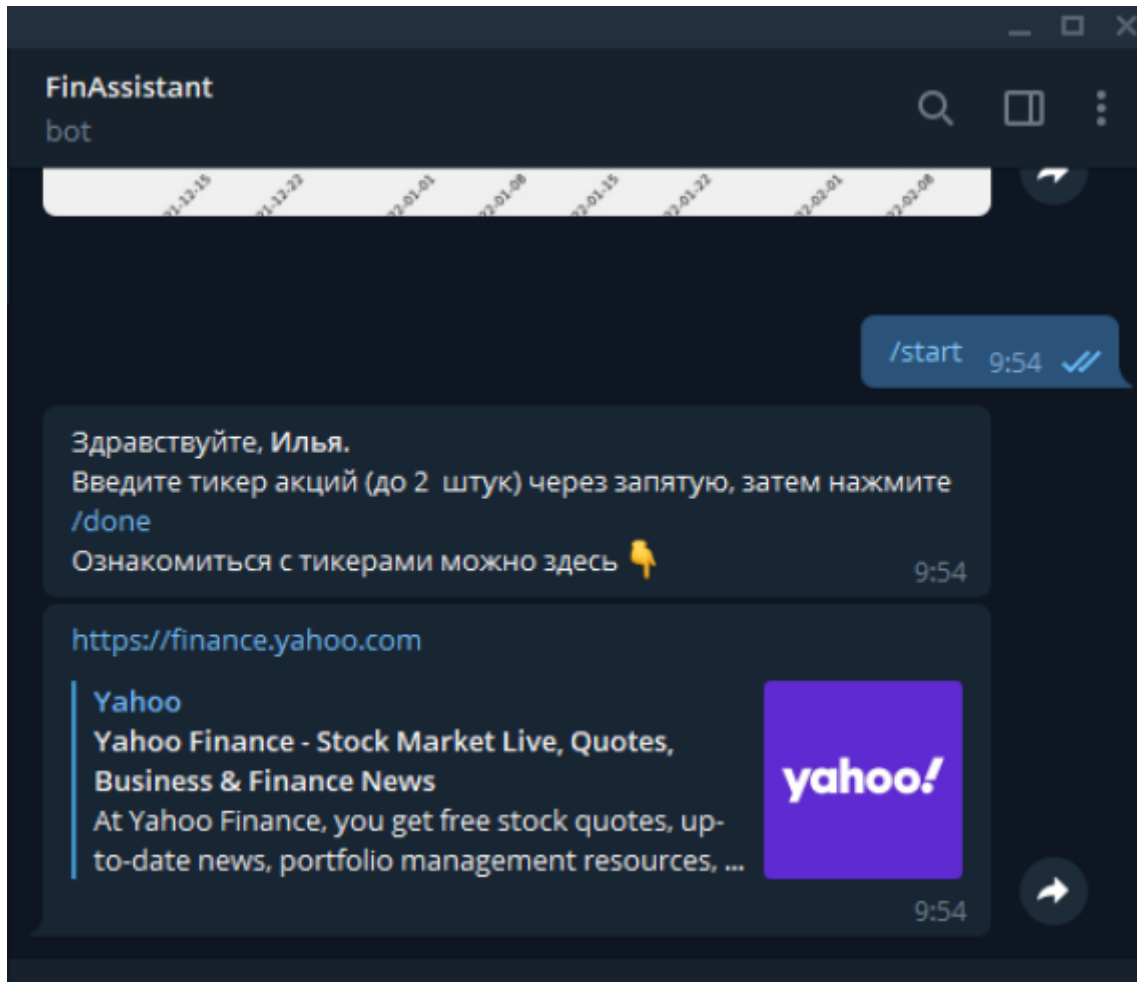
FinAssistant
bot

21-12-15 21-12-22 22-01-01 22-01-08 22-01-15 22-01-22 22-02-01 22-02-08

/start 9:54

Здравствуйте, Илья.
Введите тикер акций (до 2 штук) через запятую, затем нажмите /done
Ознакомиться с тикерами можно здесь 👇 9:54

https://finance.yahoo.com

Yahoo
Yahoo Finance - Stock Market Live, Quotes, Business & Finance News
At Yahoo Finance, you get free stock quotes, up-to-date news, portfolio management resources, ...
yahoo!
9:54